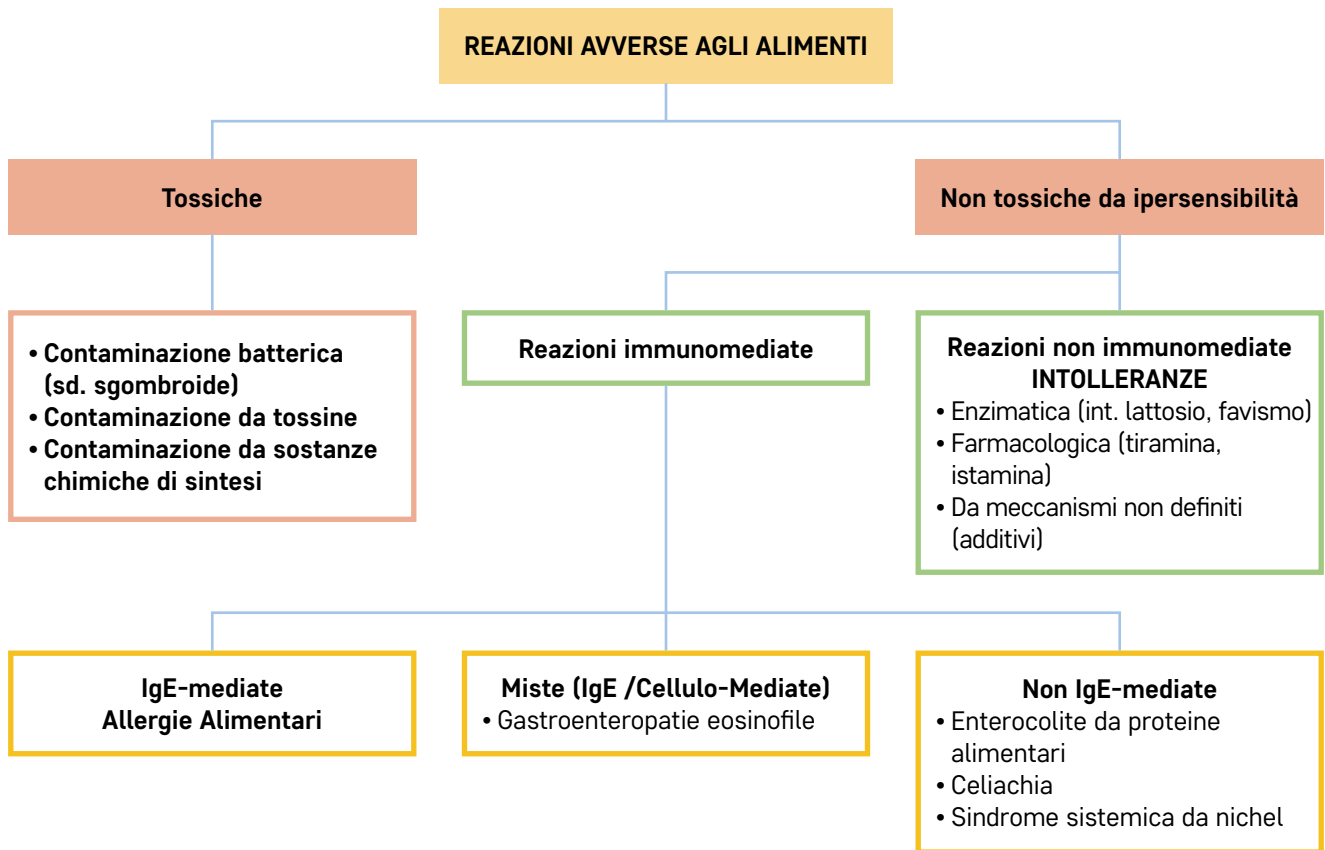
REAZIONI AVVERSE AGLI ALIMENTI

Tossiche

Non tossiche da ipersensibilità

• Contaminazione batterica (sd. sgombroide)
• Contaminazione da tossine
• Contaminazione da sostanze chimiche di sintesi

Reazioni immunomediate

Reazioni non immunomediate
INTOLLERANZE
• Enzimatica (int. lattosio, favismo)
• Farmacologica (tiramina, istamina)
• Da meccanismi non definiti (additivi)

IgE-mediate
Allergie Alimentari

Miste (IgE /Cellulo-Mediate)
• Gastroenteropatie eosinofile

Non IgE-mediate
• Enterocolite da proteine alimentari
• Celiachia
• Sindrome sistemica da nichel